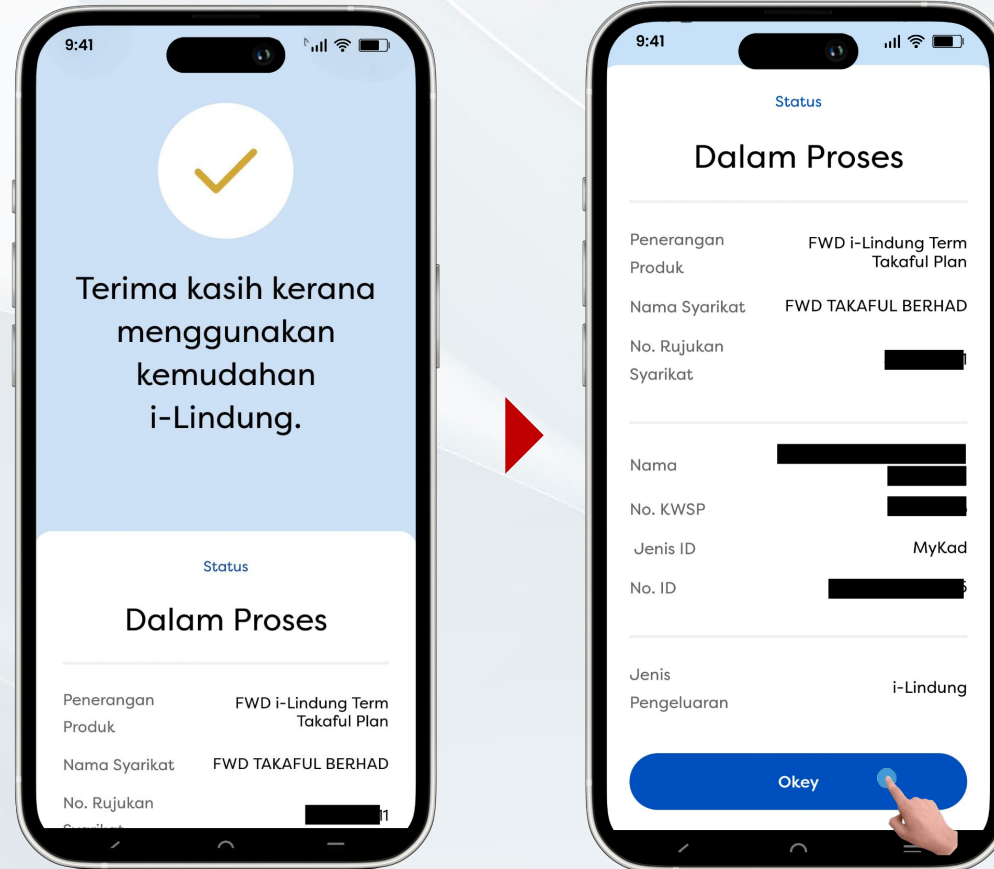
9:41

Terima kasih kerana menggunakan kemudahan i-Lindung.

Status

Dalam Proses

Penerangan Produk FWD i-Lindung Term Takaful Plan

Nama Syarikat FWD TAKAFUL BERHAD

No. Rujukan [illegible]

9:41

Status

Dalam Proses

Penerangan Produk FWD i-Lindung Term Takaful Plan

Nama Syarikat FWD TAKAFUL BERHAD

No. Rujukan Syarikat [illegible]

Nama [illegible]

No. KWSP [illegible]

Jenis ID MyKad

No. ID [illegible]

Jenis Pengeluaran i-Lindung

Okey